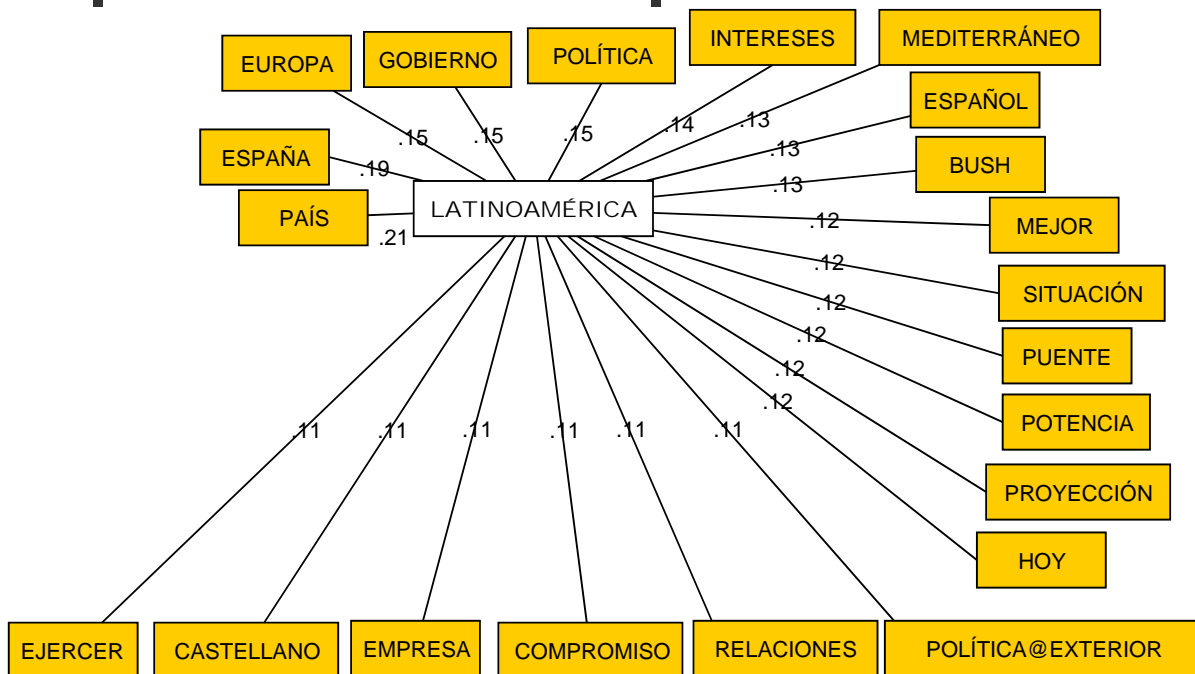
EUROPA
GOBIERNO
POLÍTICA
INTERESES
MEDITERRÁNEO
ESPAÑOL
ESPAÑA
BUSH
PAÍS
LATINOAMÉRICA
MEJOR
SITUACIÓN
PUENTE
POTENCIA
PROYECCIÓN
HOY
.15
.15
.15
.14
.13
.13
.13
.19
.21
.12
.12
.12
.12
.12
.12
.11
.11
.11
.11
.11
.11
EJERCER
CASTELLANO
EMPRESA
COMPROMISO
RELACIONES
POLÍTICA@EXTERIOR